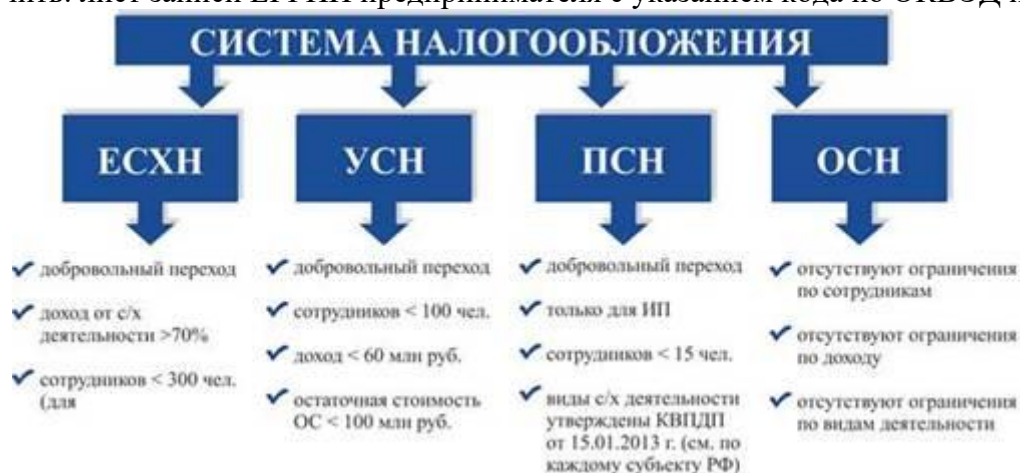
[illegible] лист записи ЕГРИП предпринимателя с указанием кода по ОКВЭД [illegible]

СИСТЕМА НАЛОГООБЛОЖЕНИЯ

ЕСХН

добровольный переход

доход от с/х деятельности >70%

сотрудников < 300 чел. (для

УСН

добровольный переход

сотрудников < 100 чел.

доход < 60 млн руб.

остаточная стоимость ОС < 100 млн руб.

ПСН

добровольный переход

только для ИП

сотрудников < 15 чел.

виды с/х деятельности утверждены КВПДП от 15.01.2013 г. (см. по каждому субъекту РФ)

ОСН

отсутствуют ограничения по сотрудникам

отсутствуют ограничения по доходу

отсутствуют ограничения по видам деятельности